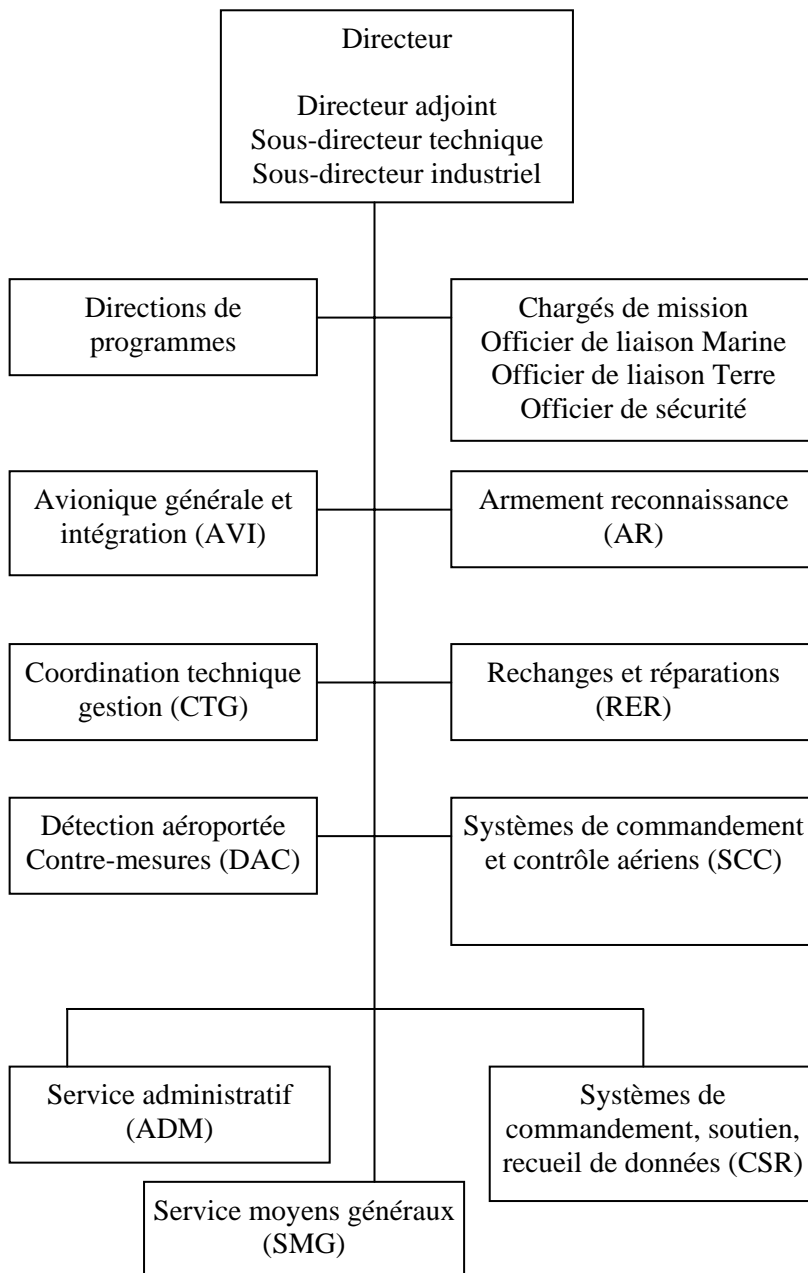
Directeur

Directeur adjoint
Sous-directeur technique
Sous-directeur industriel

Directions de programmes

Chargés de mission
Officier de liaison Marine
Officier de liaison Terre
Officier de sécurité

Avionique générale et intégration (AVI)

Armement reconnaissance (AR)

Coordination technique gestion (CTG)

Rechanges et réparations (RER)

Détection aéroportée
Contre-mesures (DAC)

Systèmes de commandement et contrôle aériens (SCC)

Service administratif (ADM)

Systèmes de commandement, soutien, recueil de données (CSR)

Service moyens généraux (SMG)